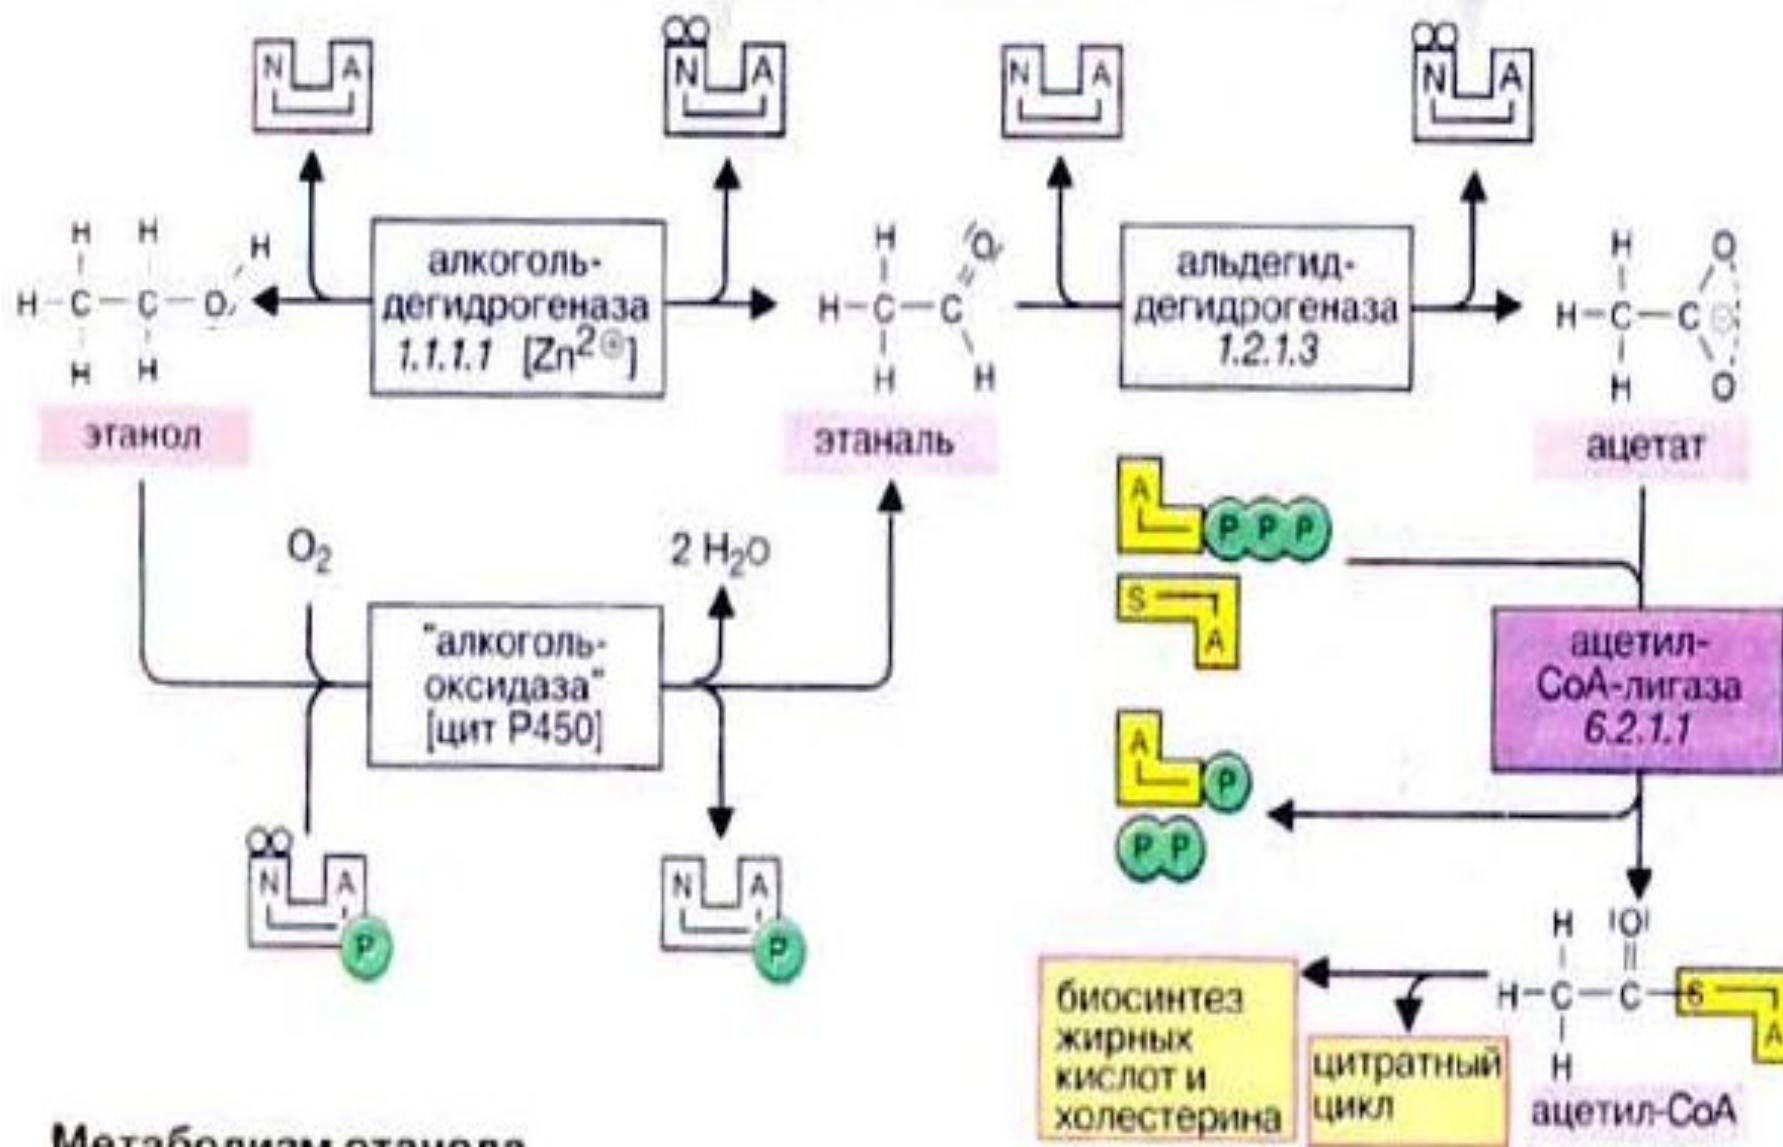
N A

N A

N A

N A

H H
H–C–C–O–H
H H

алкоголь-
дегидрогеназа
1.1.1.1 [$Zn^{2+}$]

H
H–C–C=O
H H

альдегид-
дегидрогеназа
1.2.1.3

H O
H–C–C
H O

этанол

этаналь

ацетат

A P P P

S A

$O_2$

2 $H_2O$

"алкоголь-
оксидаза"
[цит Р450]

ацетил-
СоА-лигаза
6.2.1.1

A P

P P

N A P

N A P

H O
H–C–C–S A
H

биосинтез жирных кислот и холестерина

цитратный цикл

ацетил-СоА

Метаболизм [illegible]